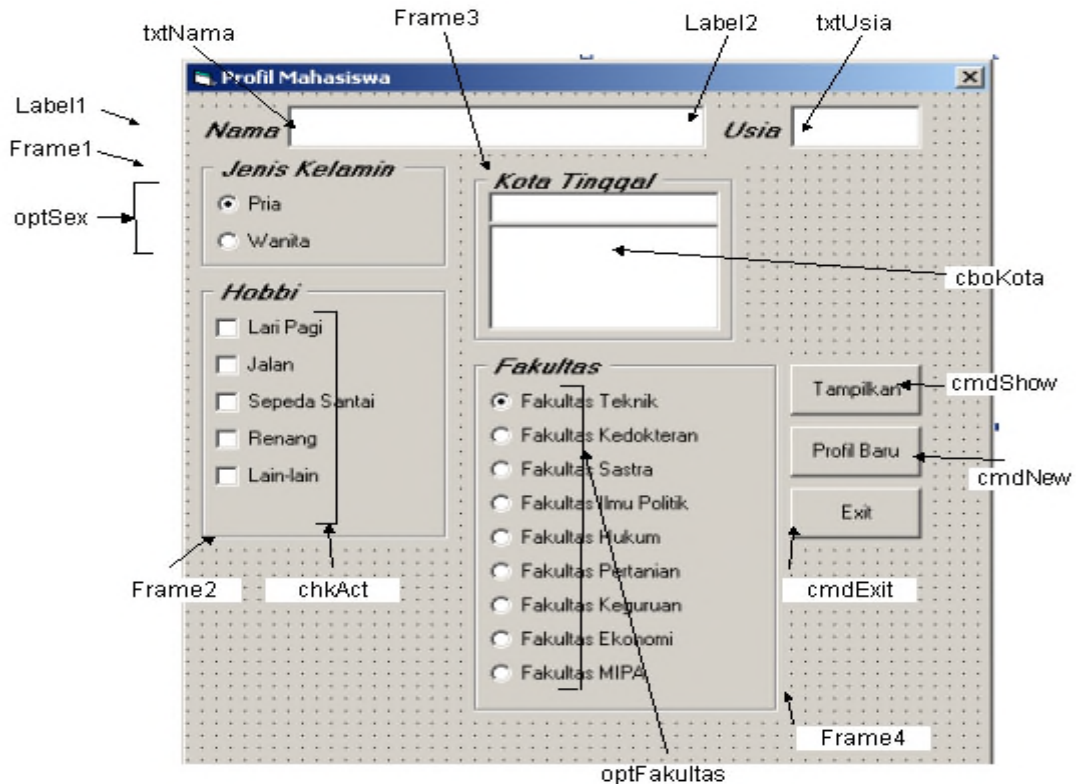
txtNama
Frame3
Label2
txtUsia
Profil Mahasiswa
Label1
Frame1
Nama
Usia
Jenis Kelamin
Kota Tinggal
optSex
Pria
Wanita
cboKota
Hobbi
Lari Pagi
Jalan
Sepeda Santai
Renang
Lain-lain
Fakultas
Fakultas Teknik
Fakultas Kedokteran
Fakultas Sastra
Fakultas Ilmu Politik
Fakultas Hukum
Fakultas Pertanian
Fakultas Keguruan
Fakultas Ekonomi
Fakultas MIPA
Tampilkan
cmdShow
Profil Baru
cmdNew
Exit
Frame2
chkAct
cmdExit
Frame4
optFakultas